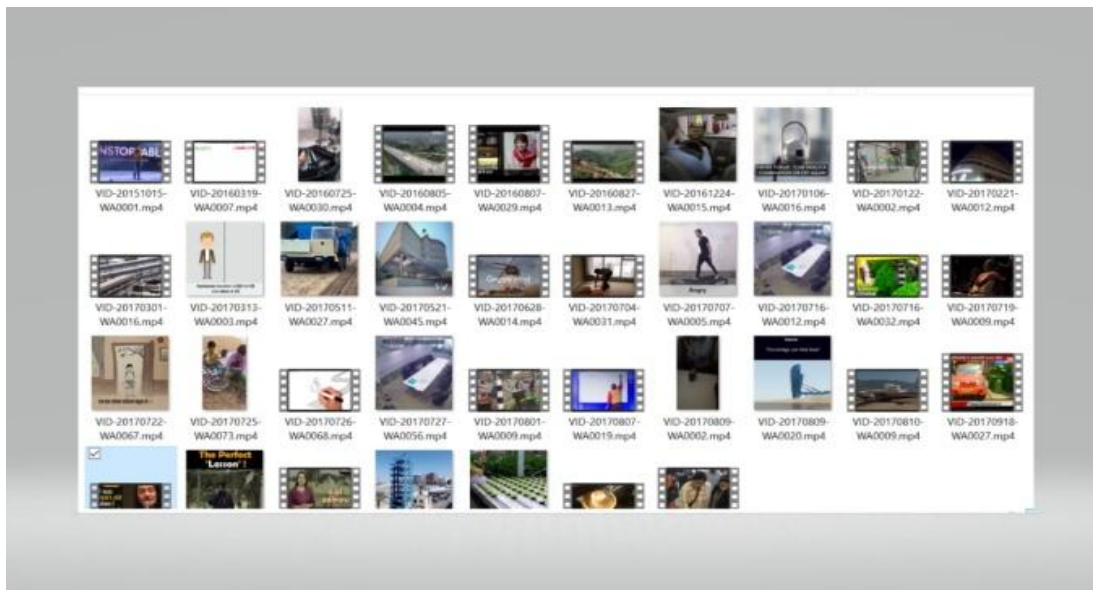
NSTOPPABLE

VID-20151015-WA0001.mp4
VID-20160319-WA0007.mp4
VID-20160725-WA0030.mp4
VID-20160805-WA0004.mp4
VID-20160807-WA0029.mp4
VID-20160827-WA0013.mp4
VID-20161224-WA0015.mp4
VID-20170106-WA0016.mp4
VID-20170122-WA0002.mp4
VID-20170221-WA0012.mp4

VID-20170301-WA0016.mp4
VID-20170313-WA0003.mp4
VID-20170511-WA0027.mp4
VID-20170521-WA0045.mp4
VID-20170628-WA0014.mp4
VID-20170704-WA0031.mp4
Angry
VID-20170707-WA0005.mp4
VID-20170716-WA0012.mp4
VID-20170716-WA0032.mp4
VID-20170719-WA0009.mp4

VID-20170722-WA0067.mp4
VID-20170725-WA0073.mp4
VID-20170726-WA0068.mp4
VID-20170727-WA0056.mp4
VID-20170801-WA0009.mp4
VID-20170807-WA0019.mp4
VID-20170809-WA0002.mp4
VID-20170809-WA0020.mp4
VID-20170810-WA0009.mp4
VID-20170918-WA0027.mp4

The Perfect 'Lesson'